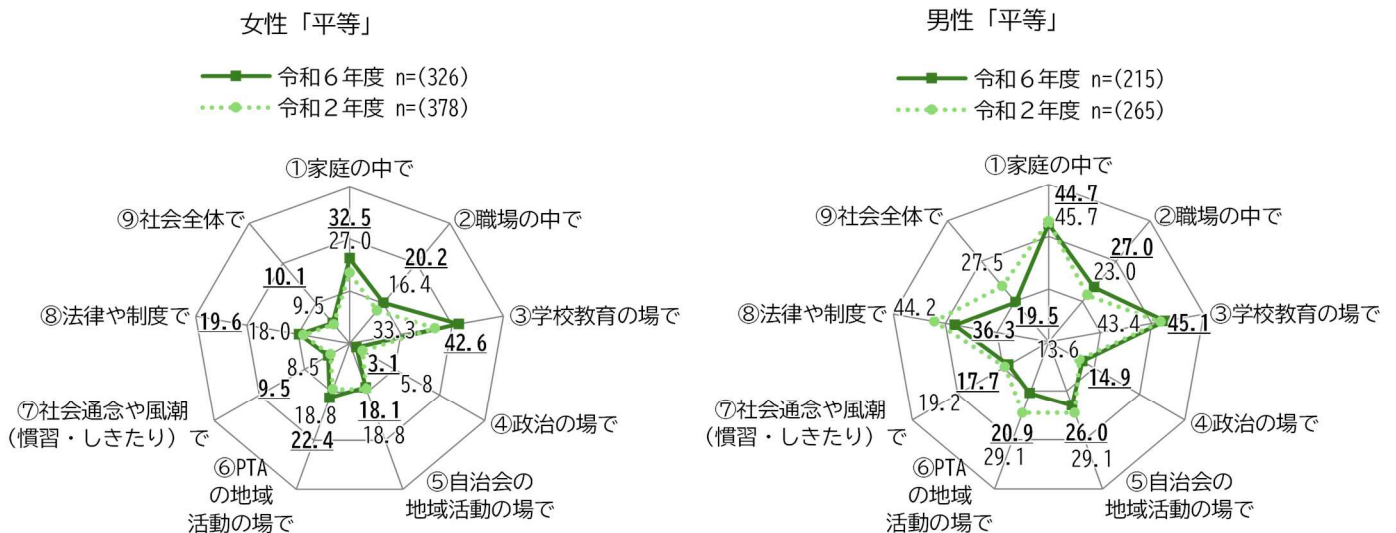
女性「平等」

令和６年度 n=(326)
令和２年度 n=(378)

①家庭の中で
32.5
27.0
②職場の中で
20.2
16.4
③学校教育の場で
42.6
33.3
④政治の場で
3.1
5.8
⑤自治会の地域活動の場で
18.1
18.8
⑥PTAの地域活動の場で
22.4
18.8
⑦社会通念や風潮（慣習・しきたり）で
9.5
8.5
⑧法律や制度で
19.6
18.0
⑨社会全体で
10.1
9.5

男性「平等」

令和６年度 n=(215)
令和２年度 n=(265)

①家庭の中で
44.7
45.7
②職場の中で
27.0
23.0
③学校教育の場で
45.1
43.4
④政治の場で
14.9
13.6
⑤自治会の地域活動の場で
26.0
29.1
⑥PTAの地域活動の場で
20.9
29.1
⑦社会通念や風潮（慣習・しきたり）で
17.7
19.2
⑧法律や制度で
36.3
44.2
⑨社会全体で
19.5
27.5